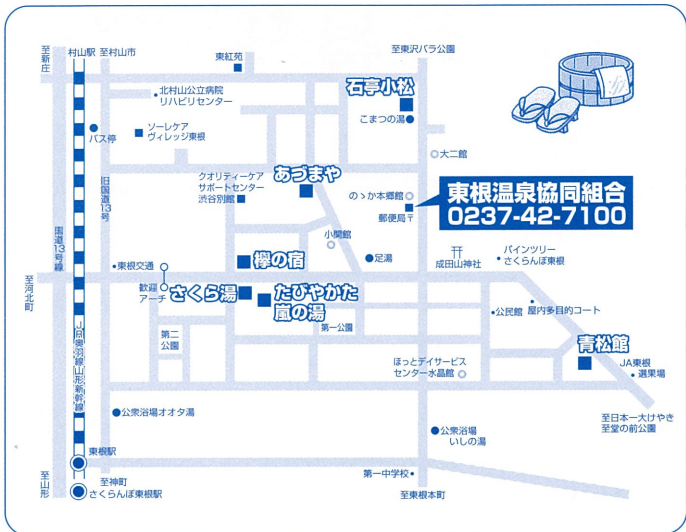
至新庄
村山駅
至村山市
東紅苑
至東沢バラ公園
北村山公立病院 リハビリセンター
石亭小松
こまつの湯
ソーレケア ヴィレッジ東根
バス停
大二館
旧国道13号
クオリティーケア サポートセンター 渋谷別館
あづまや
のゝか本郷館
郵便局
東根温泉協同組合
0237-42-7100
小関館
国道13号線
至河北町
東根交通
欅の宿
足湯
成田山神社
パインツリー さくらんぼ東根
歓迎アーチ
さくら湯
たびやかた 嵐の湯
公民館
屋内多目的コート
第一公園
第二公園
JR奥羽本線 山形新幹線
ほっとデイサービス センター水晶館
青松館
JA東根
選果場
公衆浴場オオタ湯
至日本一大けやき 至堂の前公園
東根駅
公衆浴場 いしの湯
第一中学校
至山形
至神町
さくらんぼ東根駅
至東根本町